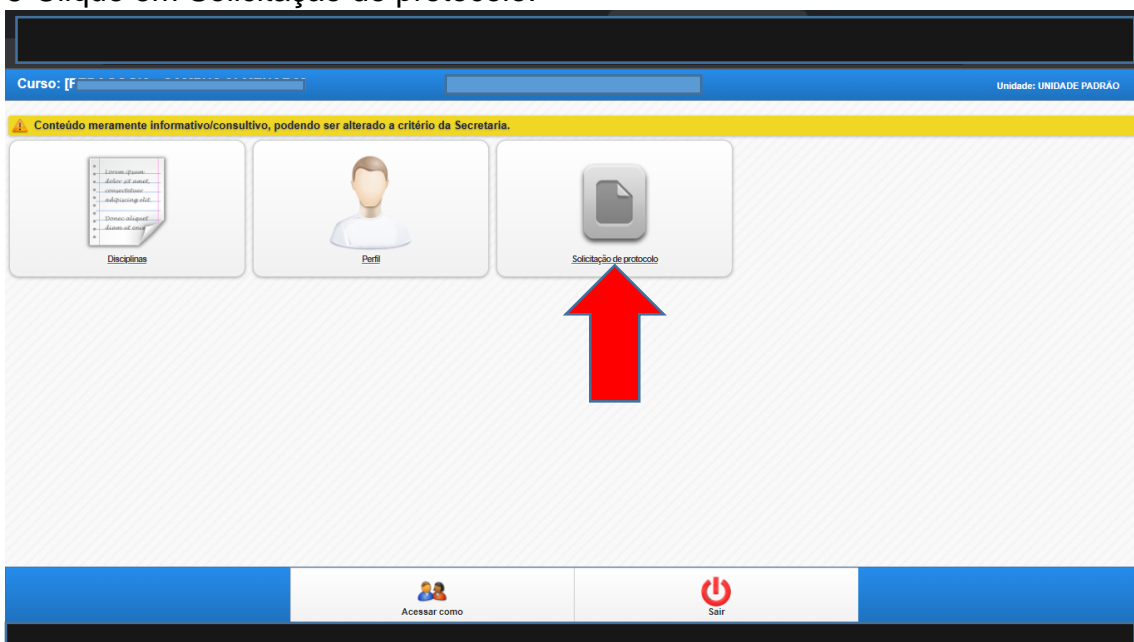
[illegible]

Curso: [F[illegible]

Unidade: UNIDADE PADRÃO

Conteúdo meramente informativo/consultivo, podendo ser alterado a critério da Secretaria.

Lorem ipsum dolor sit amet, consectetuer adipiscing elit. Donec aliquet diam ut eros

Disciplinas

Perfil

Solicitação de protocolo

Acessar como

Sair